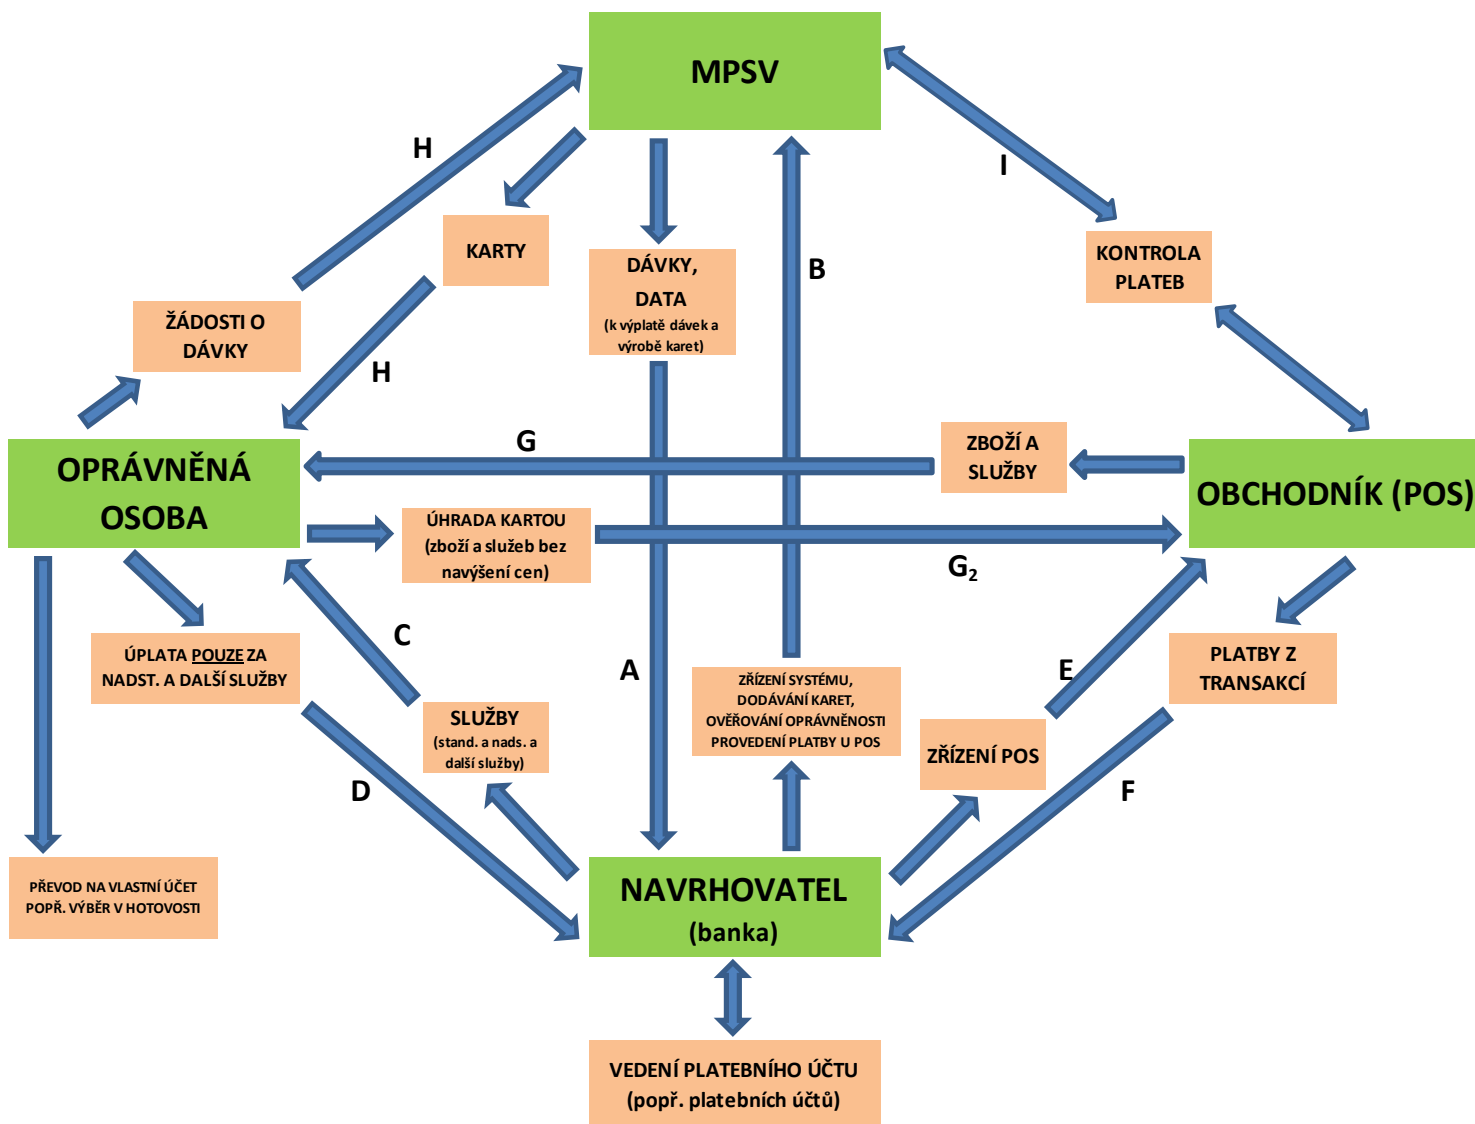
MPSV

H

KARTY

DÁVKY, DATA (k výplatě dávek a výrobě karet)

B

I

KONTROLA PLATEB

ŽÁDOSTI O DÁVKY

H

G

ZBOŽÍ A SLUŽBY

OPRÁVNĚNÁ OSOBA

ÚHRADA KARTOU (zboží a služeb bez navýšení cen)

OBCHODNÍK (POS)

$G_2$

C

A

E

ÚPLATA POUZE ZA NADST. A DALŠÍ SLUŽBY

SLUŽBY (stand. a nads. a další služby)

ZŘÍZENÍ SYSTÉMU, DODÁVÁNÍ KARET, OVĚŘOVÁNÍ OPRÁVNĚNOSTI PROVEDENÍ PLATBY U POS

ZŘÍZENÍ POS

PLATBY Z TRANSAKCÍ

D

F

PŘEVOD NA VLASTNÍ ÚČET POPŘ. VÝBĚR V HOTOVOSTI

NAVRHOVATEL (banka)

VEDENÍ PLATEBNÍHO ÚČTU (popř. platebních účtů)